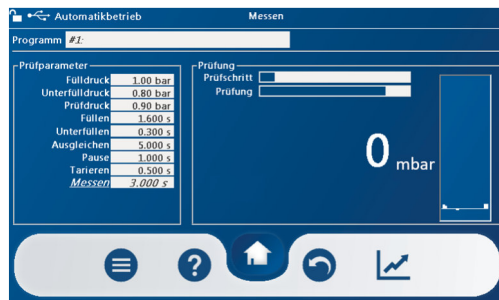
Automatikbetrieb Messen

Programm #1:

Prüfparameter

| | |
|---|---|
| Fülldruck | 1.00 bar |
| Unterfülldruck | 0.80 bar |
| Prüfdruck | 0.90 bar |
| Füllen | 1.600 s |
| Unterfüllen | 0.300 s |
| Ausgleichen | 5.000 s |
| Pause | 1.000 s |
| Tarieren | 0.500 s |
| Messen | 3.000 s |

Prüfung
Prüfschritt
Prüfung

0 mbar